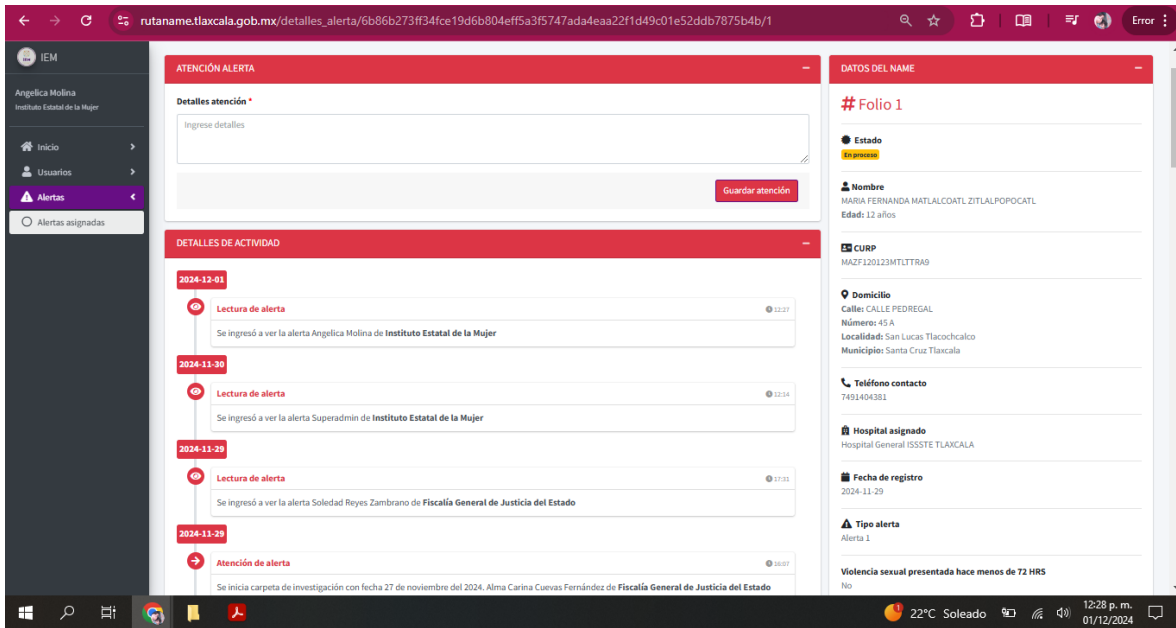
rutaname.tlaxcala.gob.mx/detalles_alerta/6b86b273ff34fce19d6b804eff5a3f5747ada4eaa22f1d49c01e52ddb7875b4b/1

Error

IEM

Angelica Molina
Instituto Estatal de la Mujer

Inicio
Usuarios
Alertas
Alertas asignadas

ATENCIÓN ALERTA

Detalles atención *

Ingrese detalles

Guardar atención

DETALLES DE ACTIVIDAD

2024-12-01

Lectura de alerta 12:27
Se ingresó a ver la alerta Angelica Molina de **Instituto Estatal de la Mujer**

2024-11-30

Lectura de alerta 12:14
Se ingresó a ver la alerta Superadmin de **Instituto Estatal de la Mujer**

2024-11-29

Lectura de alerta 17:31
Se ingresó a ver la alerta Soledad Reyes Zambrano de **Fiscalía General de Justicia del Estado**

2024-11-29

Atención de alerta 16:07
Se inicia carpeta de investigación con fecha 27 de noviembre del 2024. Alma Carina Cuevas Fernández de **Fiscalía General de Justicia del Estado**

DATOS DEL NAME

# Folio 1

Estado
En proceso

Nombre
MARIA FERNANDA MATLALCOATL ZITLALPOPOCATL
Edad: 12 años

CURP
MAZF120123MTLTTRA9

Domicilio
Calle: CALLE PEDREGAL
Número: 45 A
Localidad: San Lucas Tlacochcalco
Municipio: Santa Cruz Tlaxcala

Teléfono contacto
7491404381

Hospital asignado
Hospital General ISSSTE TLAXCALA

Fecha de registro
2024-11-29

Tipo alerta
Alerta 1

Violencia sexual presentada hace menos de 72 HRS
No

22°C Soleado
12:28 p. m.
01/12/2024